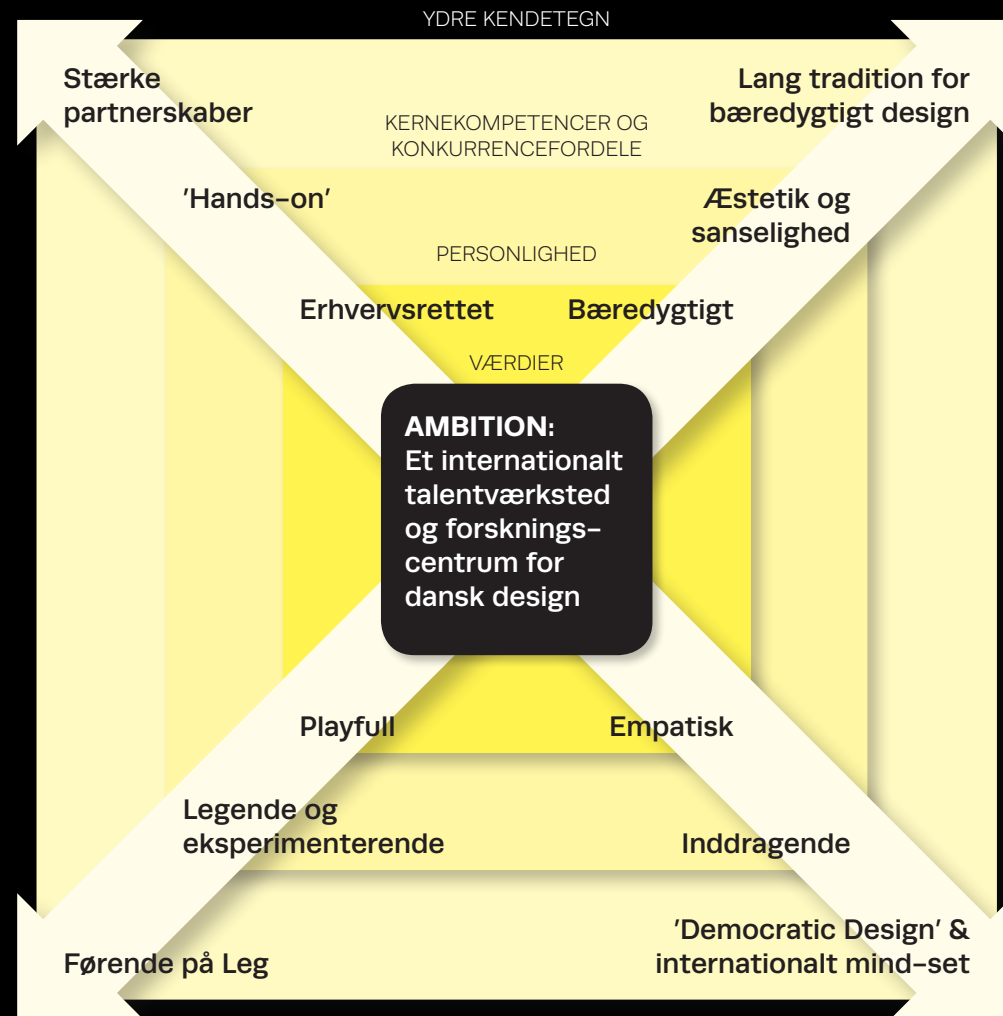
YDRE KENDETEGN

Stærke partnerskaber

Lang tradition for bæredygtigt design

KERNEKOMPETENCER OG KONKURRENCEFORDELE

'Hands-on'

Æstetik og sanselighed

PERSONLIGHED

Erhvervsrettet

Bæredygtigt

VÆRDIER

AMBITION:
Et internationalt talentværksted og forskningscentrum for dansk design

Playfull

Empatisk

Legende og eksperimenterende

Inddragende

Førende på Leg

'Democratic Design' & internationalt mind-set